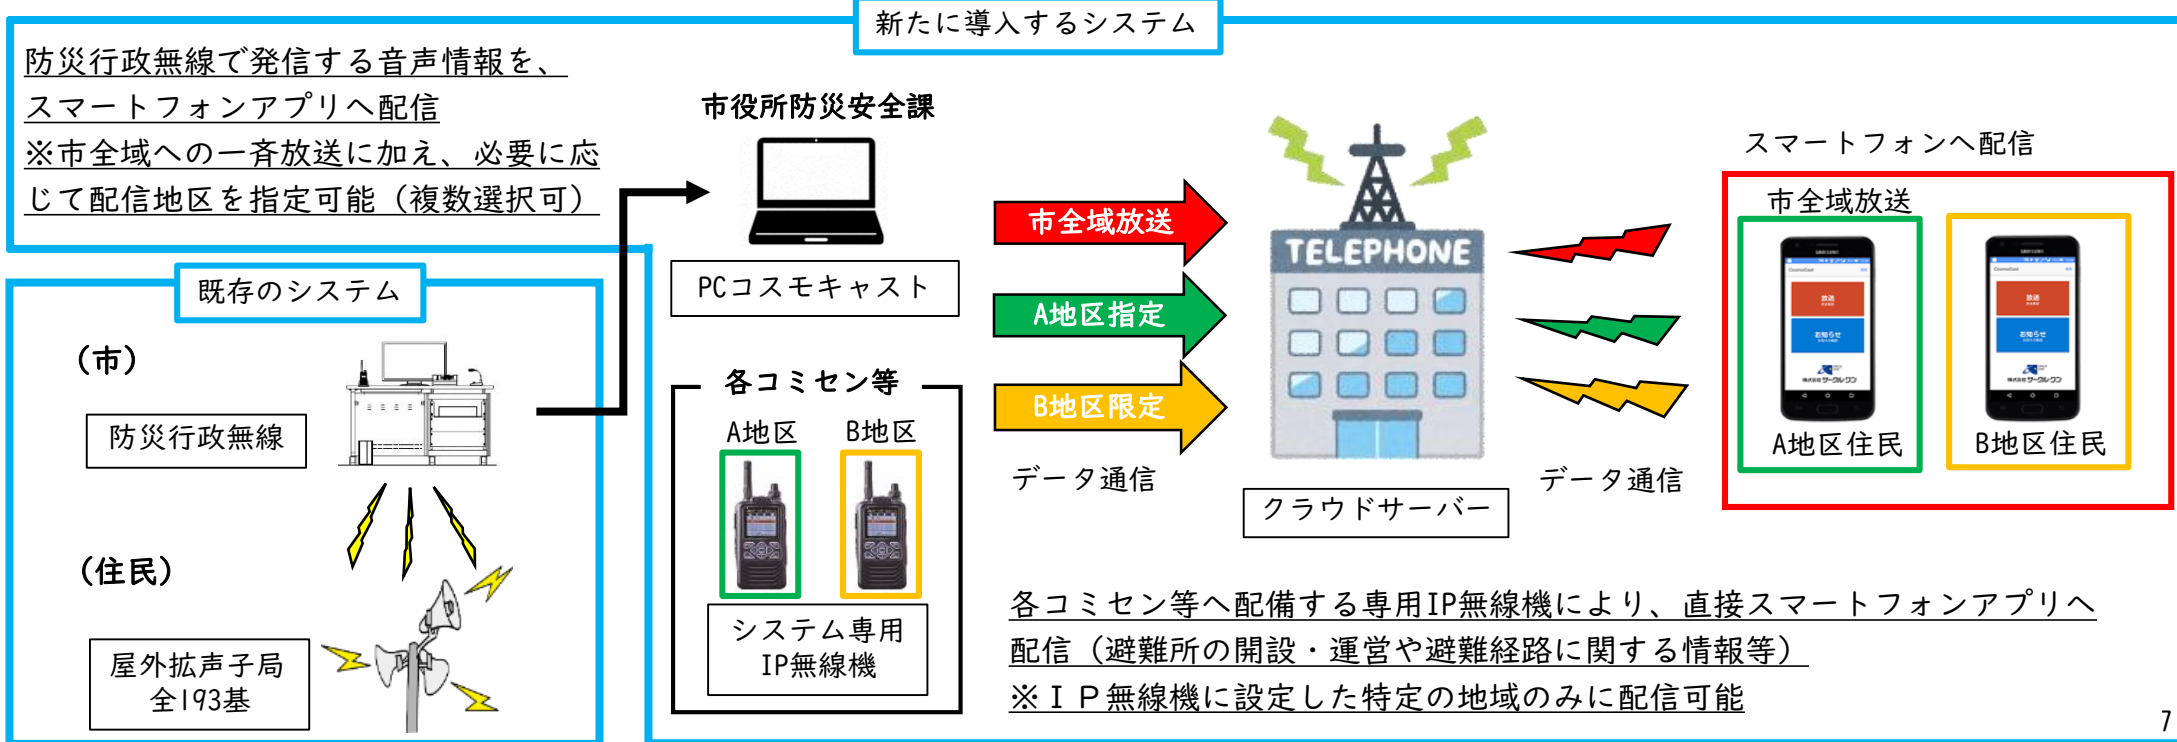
新たに導入するシステム

防災行政無線で発信する音声情報を、スマートフォンアプリへ配信
※市全域への一斉放送に加え、必要に応じて配信地区を指定可能（複数選択可）

市役所防災安全課

PCコスモキャスト

既存のシステム

（市）

防災行政無線

（住民）

屋外拡声子局
全193基

各コミセン等

A地区

B地区

システム専用
IP無線機

市全域放送

A地区指定

B地区限定

データ通信

TELEPHONE

クラウドサーバー

データ通信

スマートフォンへ配信

市全域放送

A地区住民

B地区住民

各コミセン等へ配備する専用IP無線機により、直接スマートフォンアプリへ配信（避難所の開設・運営や避難経路に関する情報等）
※ＩＰ無線機に設定した特定の地域のみに配信可能

7